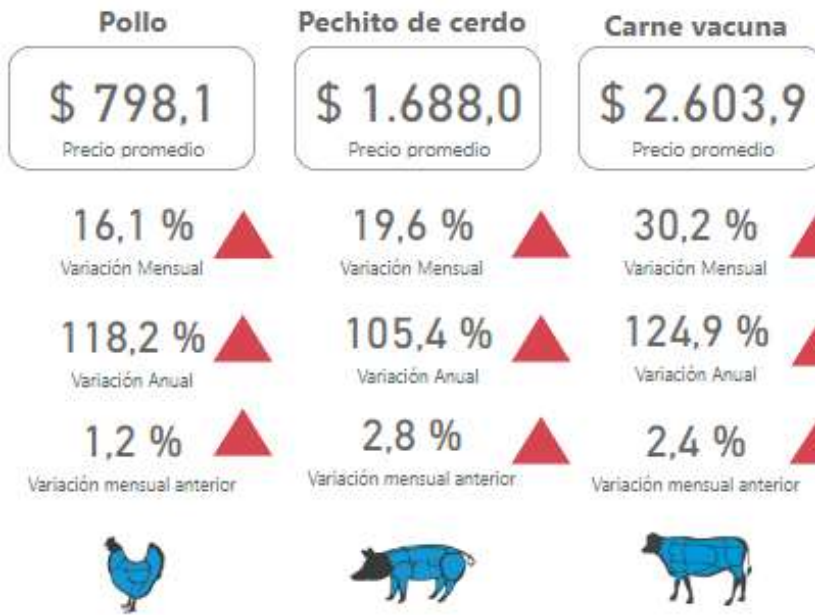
Pollo

$ 798,1
Precio promedio

16,1 %
Variación Mensual

118,2 %
Variación Anual

1,2 %
Variación mensual anterior

Pechito de cerdo

$ 1.688,0
Precio promedio

19,6 %
Variación Mensual

105,4 %
Variación Anual

2,8 %
Variación mensual anterior

Carne vacuna

$ 2.603,9
Precio promedio

30,2 %
Variación Mensual

124,9 %
Variación Anual

2,4 %
Variación mensual anterior